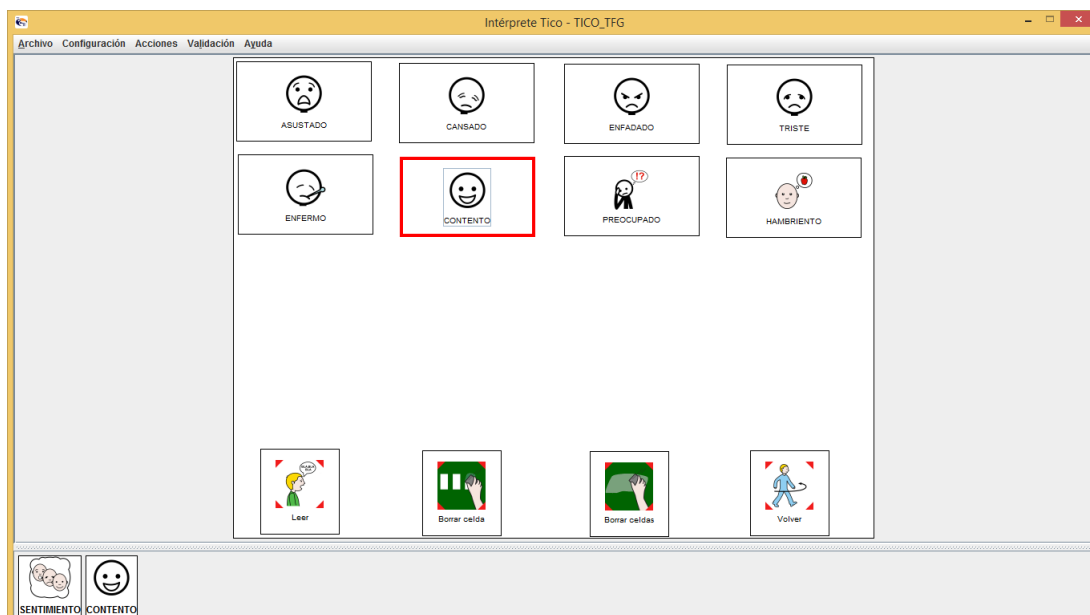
Intérprete Tico - TICO_TFG

Archivo Configuración Acciones Validación Ayuda

ASUSTADO

CANSADO

ENFADADO

TRISTE

ENFERMO

CONTENTO

!?

PREOCUPADO

HAMBRIENTO

Leer

Borrar celda

Borrar celdas

Volver

SENTIMIENTO

CONTENTO